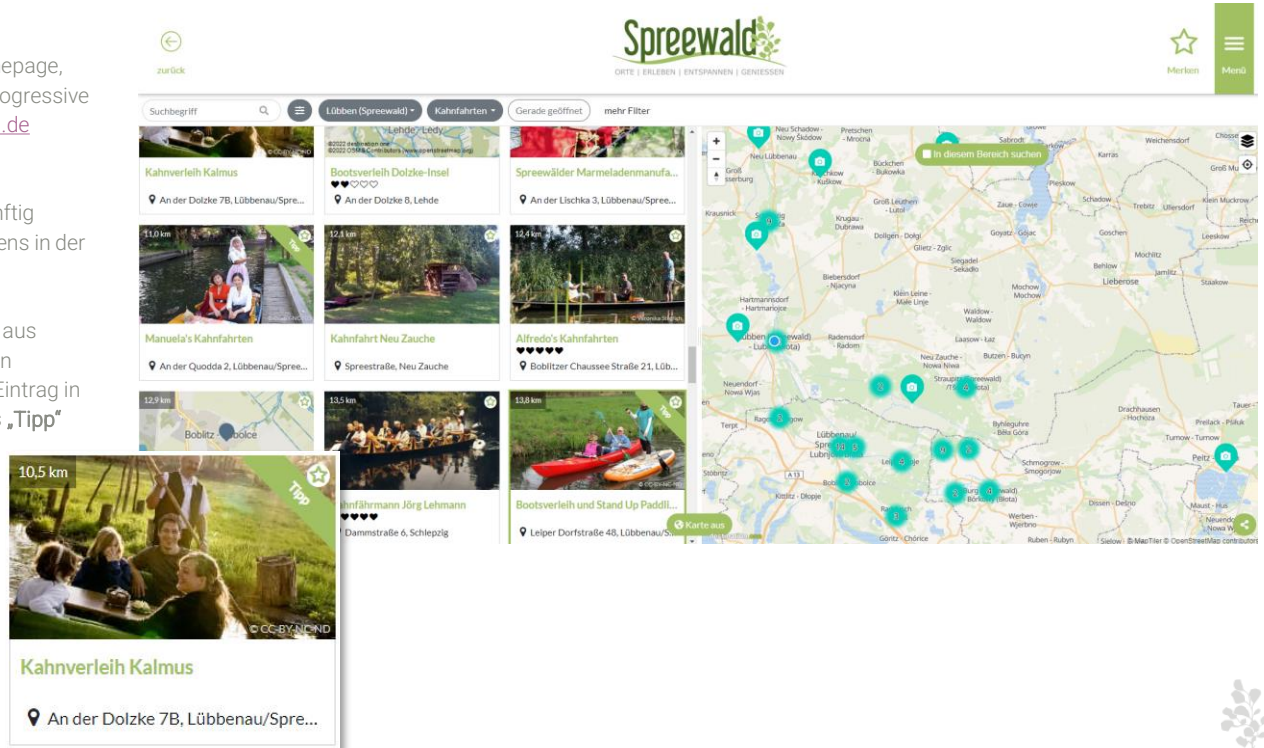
epage, ogressive .de

aftig ens in der

aus n Eintrag in s „Tipp"

zurück

Spreewald

ORTE | ERLEBEN | ENTSPANNEN | GENIESSEN

Merken

Menü

Suchbegriff

Lübben (Spreewald)

Kahnfahrten

Gerade geöffnet

mehr Filter

Kahnverleih Kalmus

An der Dolzke 7B, Lübbenau/Spre...

Bootsverleih Dolzke-Insel

An der Dolzke 8, Lehde

Spreewälder Marmeladenmanufa...

An der Lischka 3, Lübbenau/Spree...

11,0 km

Tipp

Manuela's Kahnfahrten

An der Quodda 2, Lübbenau/Spree...

12,1 km

Kahnfahrt Neu Zauche

Spreestraße, Neu Zauche

12,4 km

Alfredo's Kahnfahrten

Boblitzer Chaussee Straße 21, Lüb...

12,9 km

13,5 km

hnfährmann Jörg Lehmann

Dammstraße 6, Schlepzig

13,8 km

Tipp

Bootsverleih und Stand Up Paddli...

Leiper Dorfstraße 48, Lübbenau/S...

Karte aus

In diesem Bereich suchen

10,5 km

Tipp

© CC-BY-NOND

Kahnverleih Kalmus

An der Dolzke 7B, Lübbenau/Spre...